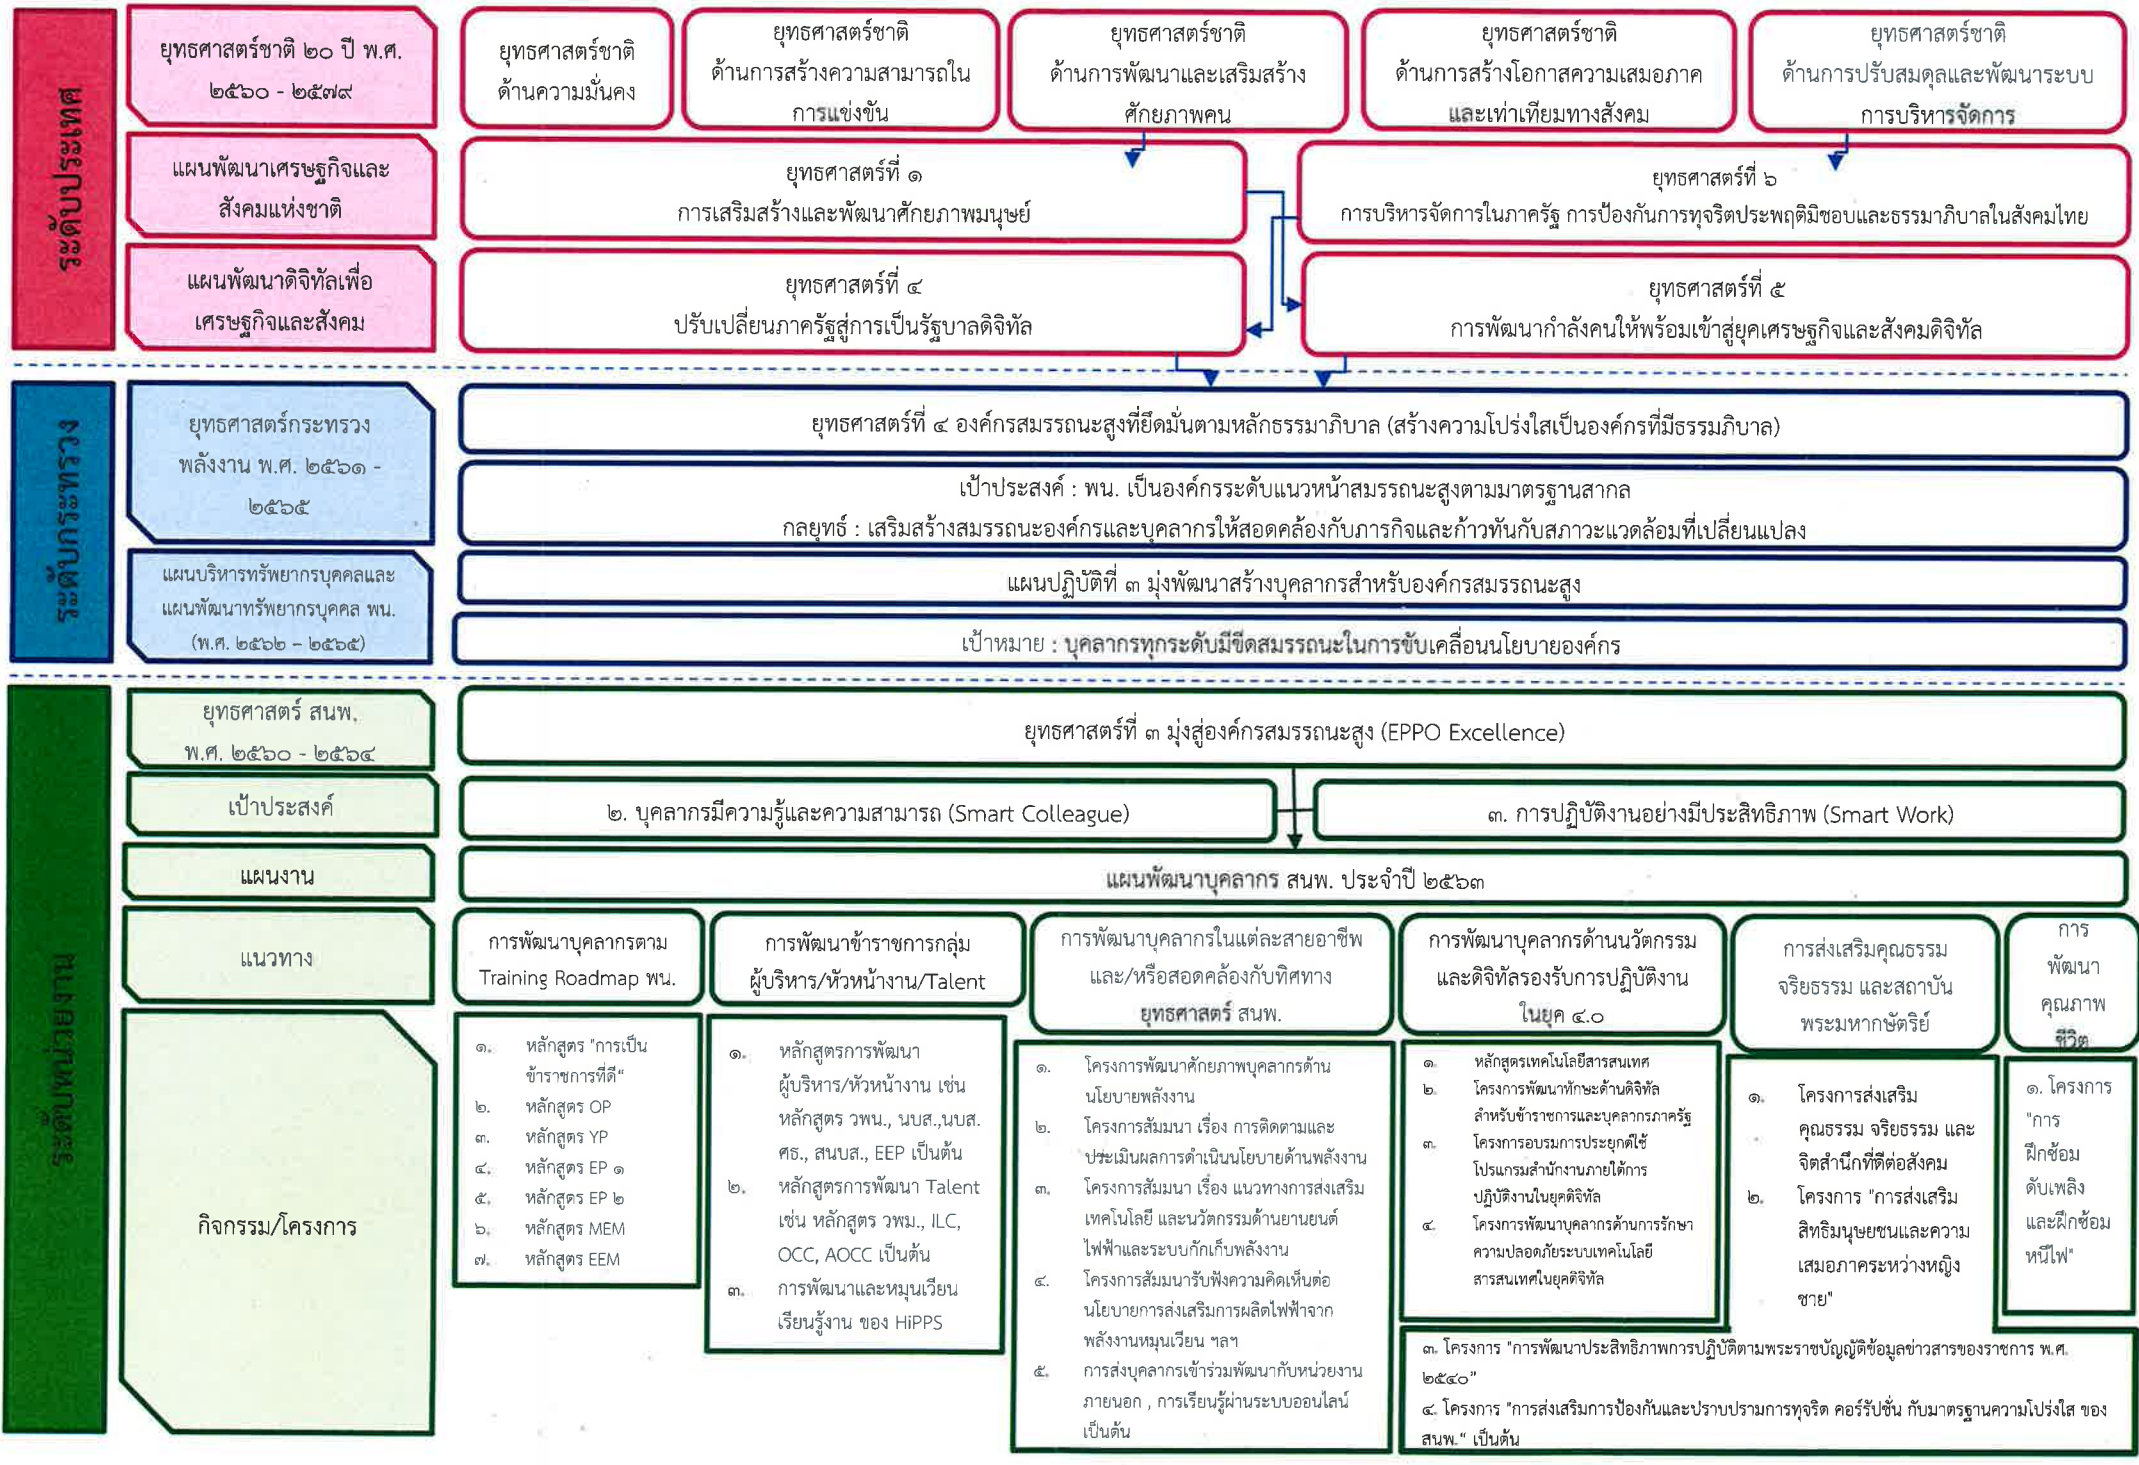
ระดับประเทศ

ยุทธศาสตร์ชาติ ๒๐ ปี พ.ศ. ๒๕๖๐ - ๒๕๗๙

ยุทธศาสตร์ชาติ ด้านความมั่นคง

ยุทธศาสตร์ชาติ ด้านการสร้างความสามารถในการแข่งขัน

ยุทธศาสตร์ชาติ ด้านการพัฒนาและเสริมสร้างศักยภาพคน

ยุทธศาสตร์ชาติ ด้านการสร้างโอกาสความเสมอภาคและเท่าเทียมทางสังคม

ยุทธศาสตร์ชาติ ด้านการปรับสมดุลและพัฒนาระบบการบริหารจัดการ

แผนพัฒนาเศรษฐกิจและสังคมแห่งชาติ

ยุทธศาสตร์ที่ ๑ การเสริมสร้างและพัฒนาศักยภาพมนุษย์

ยุทธศาสตร์ที่ ๖ การบริหารจัดการในภาครัฐ การป้องกันการทุจริตประพฤติมิชอบและธรรมาภิบาลในสังคมไทย

แผนพัฒนาดิจิทัลเพื่อเศรษฐกิจและสังคม

ยุทธศาสตร์ที่ ๔ ปรับเปลี่ยนภาครัฐสู่การเป็นรัฐบาลดิจิทัล

ยุทธศาสตร์ที่ ๕ การพัฒนากำลังคนให้พร้อมเข้าสู่ยุคเศรษฐกิจและสังคมดิจิทัล

ระดับกระทรวง

ยุทธศาสตร์กระทรวงพลังงาน พ.ศ. ๒๕๖๑ - ๒๕๖๕

ยุทธศาสตร์ที่ ๔ องค์กรสมรรถนะสูงที่ยึดมั่นตามหลักธรรมาภิบาล (สร้างความโปร่งใสเป็นองค์กรที่มีธรรมภิบาล)

เป้าประสงค์ : พน. เป็นองค์กรระดับแนวหน้าสมรรถนะสูงตามมาตรฐานสากล
กลยุทธ์ : เสริมสร้างสมรรถนะองค์กรและบุคลากรให้สอดคล้องกับภารกิจและก้าวทันกับสภาวะแวดล้อมที่เปลี่ยนแปลง

แผนบริหารทรัพยากรบุคคลและแผนพัฒนาทรัพยากรบุคคล พน. (พ.ศ. ๒๕๖๒ – ๒๕๖๕)

แผนปฏิบัติที่ ๓ มุ่งพัฒนาสร้างบุคลากรสำหรับองค์กรสมรรถนะสูง

เป้าหมาย : บุคลากรทุกระดับมีขีดสมรรถนะในการขับเคลื่อนนโยบายองค์กร

ระดับหน่วยงาน

ยุทธศาสตร์ สนพ. พ.ศ. ๒๕๖๐ - ๒๕๖๔

ยุทธศาสตร์ที่ ๓ มุ่งสู่องค์กรสมรรถนะสูง (EPPO Excellence)

เป้าประสงค์

๒. บุคลากรมีความรู้และความสามารถ (Smart Colleague)

๓. การปฏิบัติงานอย่างมีประสิทธิภาพ (Smart Work)

แผนงาน

แผนพัฒนาบุคลากร สนพ. ประจำปี ๒๕๖๓

แนวทาง

การพัฒนาบุคลากรตาม Training Roadmap พน.

การพัฒนาข้าราชการกลุ่มผู้บริหาร/หัวหน้างาน/Talent

การพัฒนาบุคลากรในแต่ละสายอาชีพและ/หรือสอดคล้องกับทิศทางยุทธศาสตร์ สนพ.

การพัฒนาบุคลากรด้านนวัตกรรมและดิจิทัลรองรับการปฏิบัติงานในยุค ๔.๐

การส่งเสริมคุณธรรม จริยธรรม และสถาบันพระมหากษัตริย์

การพัฒนาคุณภาพชีวิต

กิจกรรม/โครงการ

๑. หลักสูตร "การเป็นข้าราชการที่ดี"
๒. หลักสูตร OP
๓. หลักสูตร YP
๔. หลักสูตร EP ๑
๕. หลักสูตร EP ๒
๖. หลักสูตร MEM
๗. หลักสูตร EEM

๑. หลักสูตรการพัฒนาผู้บริหาร/หัวหน้างาน เช่น หลักสูตร วพน., นบส.,นบส. ศธ., สนบส., EEP เป็นต้น
๒. หลักสูตรการพัฒนา Talent เช่น หลักสูตร วพม., ILC, OCC, AOCC เป็นต้น
๓. การพัฒนาและหมุนเวียนเรียนรู้งาน ของ HiPPS

๑. โครงการพัฒนาศักยภาพบุคลากรด้านนโยบายพลังงาน
๒. โครงการสัมมนา เรื่อง การติดตามและประเมินผลการดำเนินนโยบายด้านพลังงาน
๓. โครงการสัมมนา เรื่อง แนวทางการส่งเสริมเทคโนโลยี และนวัตกรรมด้านยานยนต์ไฟฟ้าและระบบกักเก็บพลังงาน
๔. โครงการสัมมนารับฟังความคิดเห็นต่อนโยบายการส่งเสริมการผลิตไฟฟ้าจากพลังงานหมุนเวียน ฯลฯ
๕. การส่งบุคลากรเข้าร่วมพัฒนากับหน่วยงานภายนอก , การเรียนรู้ผ่านระบบออนไลน์ เป็นต้น

๑. หลักสูตรเทคโนโลยีสารสนเทศ
๒. โครงการพัฒนาทักษะด้านดิจิทัลสำหรับข้าราชการและบุคลากรภาครัฐ
๓. โครงการอบรมการประยุกต์ใช้โปรแกรมสำนักงานภายใต้การปฏิบัติงานในยุคดิจิทัล
๔. โครงการพัฒนาบุคลากรด้านการรักษาความปลอดภัยระบบเทคโนโลยีสารสนเทศในยุคดิจิทัล

๑. โครงการส่งเสริมคุณธรรม จริยธรรม และจิตสำนึกที่ดีต่อสังคม
๒. โครงการ "การส่งเสริมสิทธิมนุษยชนและความเสมอภาคระหว่างหญิงชาย"

๑. โครงการ "การฝึกซ้อมดับเพลิงและฝึกซ้อมหนีไฟ"

๓. โครงการ "การพัฒนาประสิทธิภาพการปฏิบัติตามพระราชบัญญัติข้อมูลข่าวสารของราชการ พ.ศ. ๒๕๔๐"
๔. โครงการ "การส่งเสริมการป้องกันและปราบปรามการทุจริต คอร์รัปชั่น กับมาตรฐานความโปร่งใส ของ สนพ." เป็นต้น